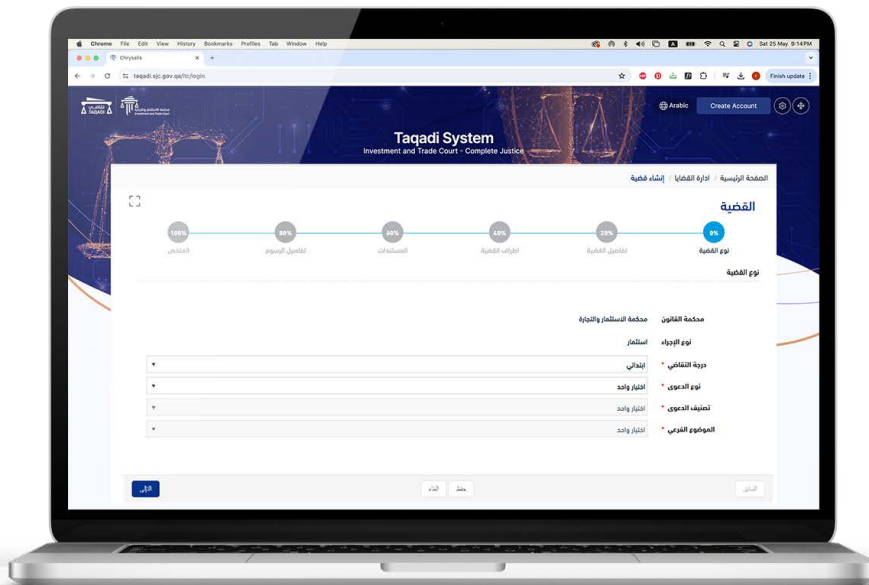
Chrome File Edit View History Bookmarks Profiles Tab Window Help Sat 25 May 9:14PM

Chrysalis

taqadi.sjc.gov.qa/itc/login

Finish update

تقاضي TAQADI

محكمة الاستثمار والتجارة Investment and Trade Court

Arabic Create Account

Taqadi System
Investment and Trade Court - Complete Justice

الصفحة الرئيسية / ادارة القضايا / إنشاء قضية

القضية

0% نوع القضية
20% تفاصيل القضية
40% أطراف القضية
60% المستندات
80% تفاصيل الرسوم
100% الملخص

نوع القضية

محكمة القانون محكمة الاستثمار والتجارة

نوع الإجراء استثمار

درجة التقاضي * ابتدائي

نوع الدعوى * اختيار واحد

تصنيف الدعوى * اختيار واحد

الموضوع الفرعي * اختيار واحد

السابق حفظ إلغاء التالي